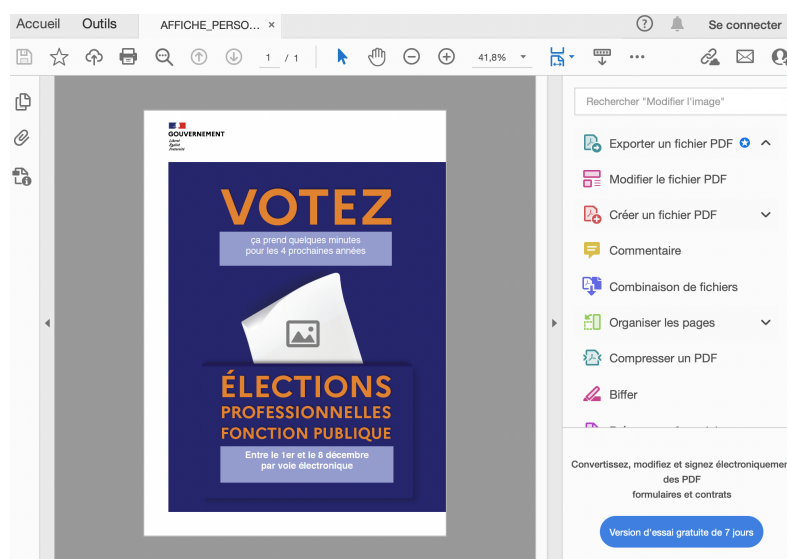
Accueil Outils AFFICHE_PERSO... ×

Se connecter

1 / 1

41,8%

GOUVERNEMENT
Liberté
Égalité
Fraternité

VOTEZ

ça prend quelques minutes pour les 4 prochaines années

ÉLECTIONS PROFESSIONNELLES FONCTION PUBLIQUE

Entre le 1er et le 8 décembre par voie électronique

Rechercher "Modifier l'image"

Exporter un fichier PDF

Modifier le fichier PDF

Créer un fichier PDF

Commentaire

Combinaison de fichiers

Organiser les pages

Compresser un PDF

Biffer

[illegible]

Convertissez, modifiez et signez électroniquemen des PDF formulaires et contrats

Version d'essai gratuite de 7 jours